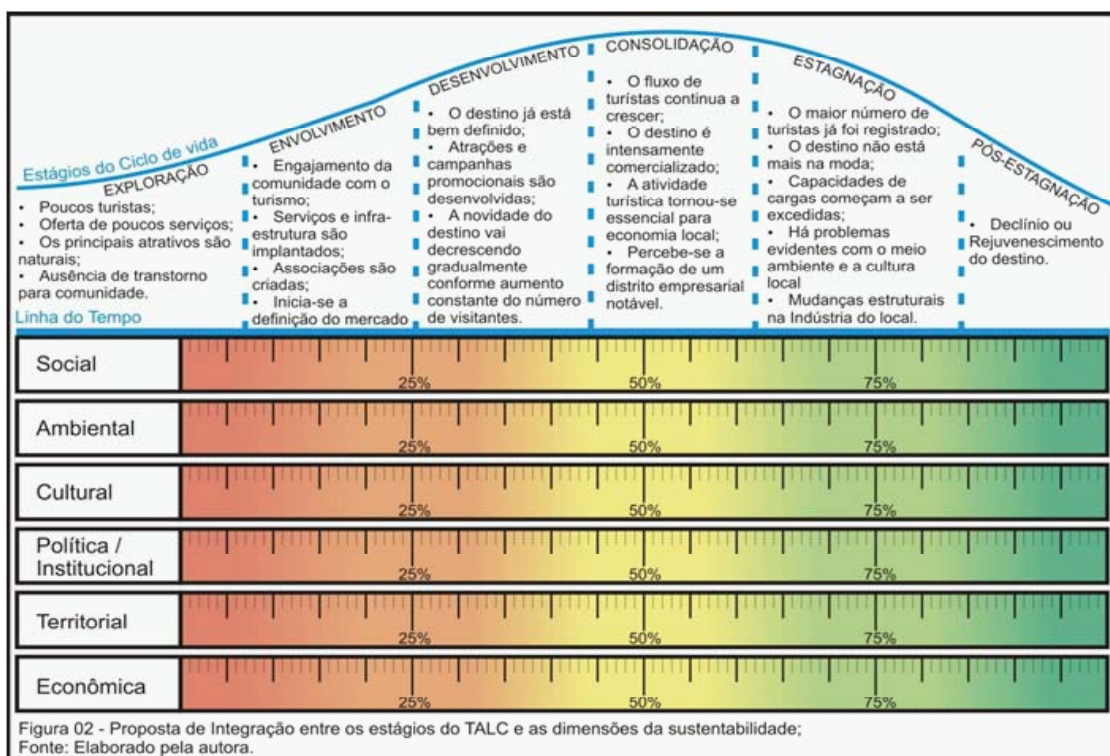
Estágios do Ciclo de vida

EXPLORAÇÃO
• Poucos turistas;
• Oferta de poucos serviços;
• Os principais atrativos são naturais;
• Ausência de transtorno para comunidade.

ENVOLVIMENTO
• Engajamento da comunidade com o turismo;
• Serviços e infraestrutura são implantados;
• Associações são criadas;
• Inicia-se a definição do mercado

DESENVOLVIMENTO
• O destino já está bem definido;
• Atrações e campanhas promocionais são desenvolvidas;
• A novidade do destino vai decrescendo gradualmente conforme aumento constante do número de visitantes.

CONSOLIDAÇÃO
• O fluxo de turístas continua a crescer;
• O destino é intensamente comercializado;
• A atividade turística tornou-se essencial para economia local;
• Percebe-se a formação de um distrito empresarial notável.

ESTAGNAÇÃO
• O maior número de turistas já foi registrado;
• O destino não está mais na moda;
• Capacidades de cargas começam a ser excedidas;
• Há problemas evidentes com o meio ambiente e a cultura local
• Mudanças estruturais na Indústria do local.

PÓS-ESTAGNAÇÃO
• Declínio ou Rejuvenescimento do destino.

Linha do Tempo

| | | | |
|---|---|---|---|
| Social | 25% | 50% | 75% |
| Ambiental | 25% | 50% | 75% |
| Cultural | 25% | 50% | 75% |
| Política / Institucional | 25% | 50% | 75% |
| Territorial | 25% | 50% | 75% |
| Econômica | 25% | 50% | 75% |

Figura 02 - Proposta de Integração entre os estágios do TALC e as dimensões da sustentabilidade;
Fonte: Elaborado pela autora.